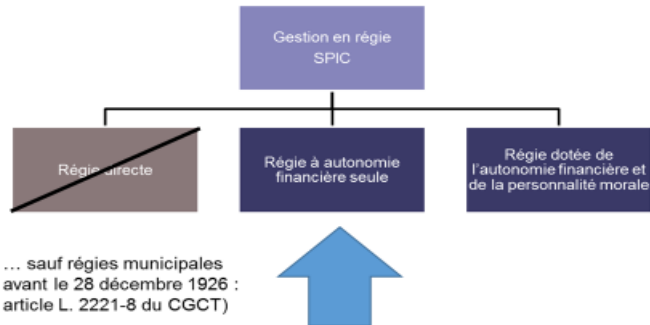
Gestion en régie SPIC

Régie directe

Régie à autonomie financière seule

Régie dotée de l'autonomie financière et de la personnalité morale

… sauf régies municipales avant le 28 décembre 1926 : article L. 2221-8 du CGCT)